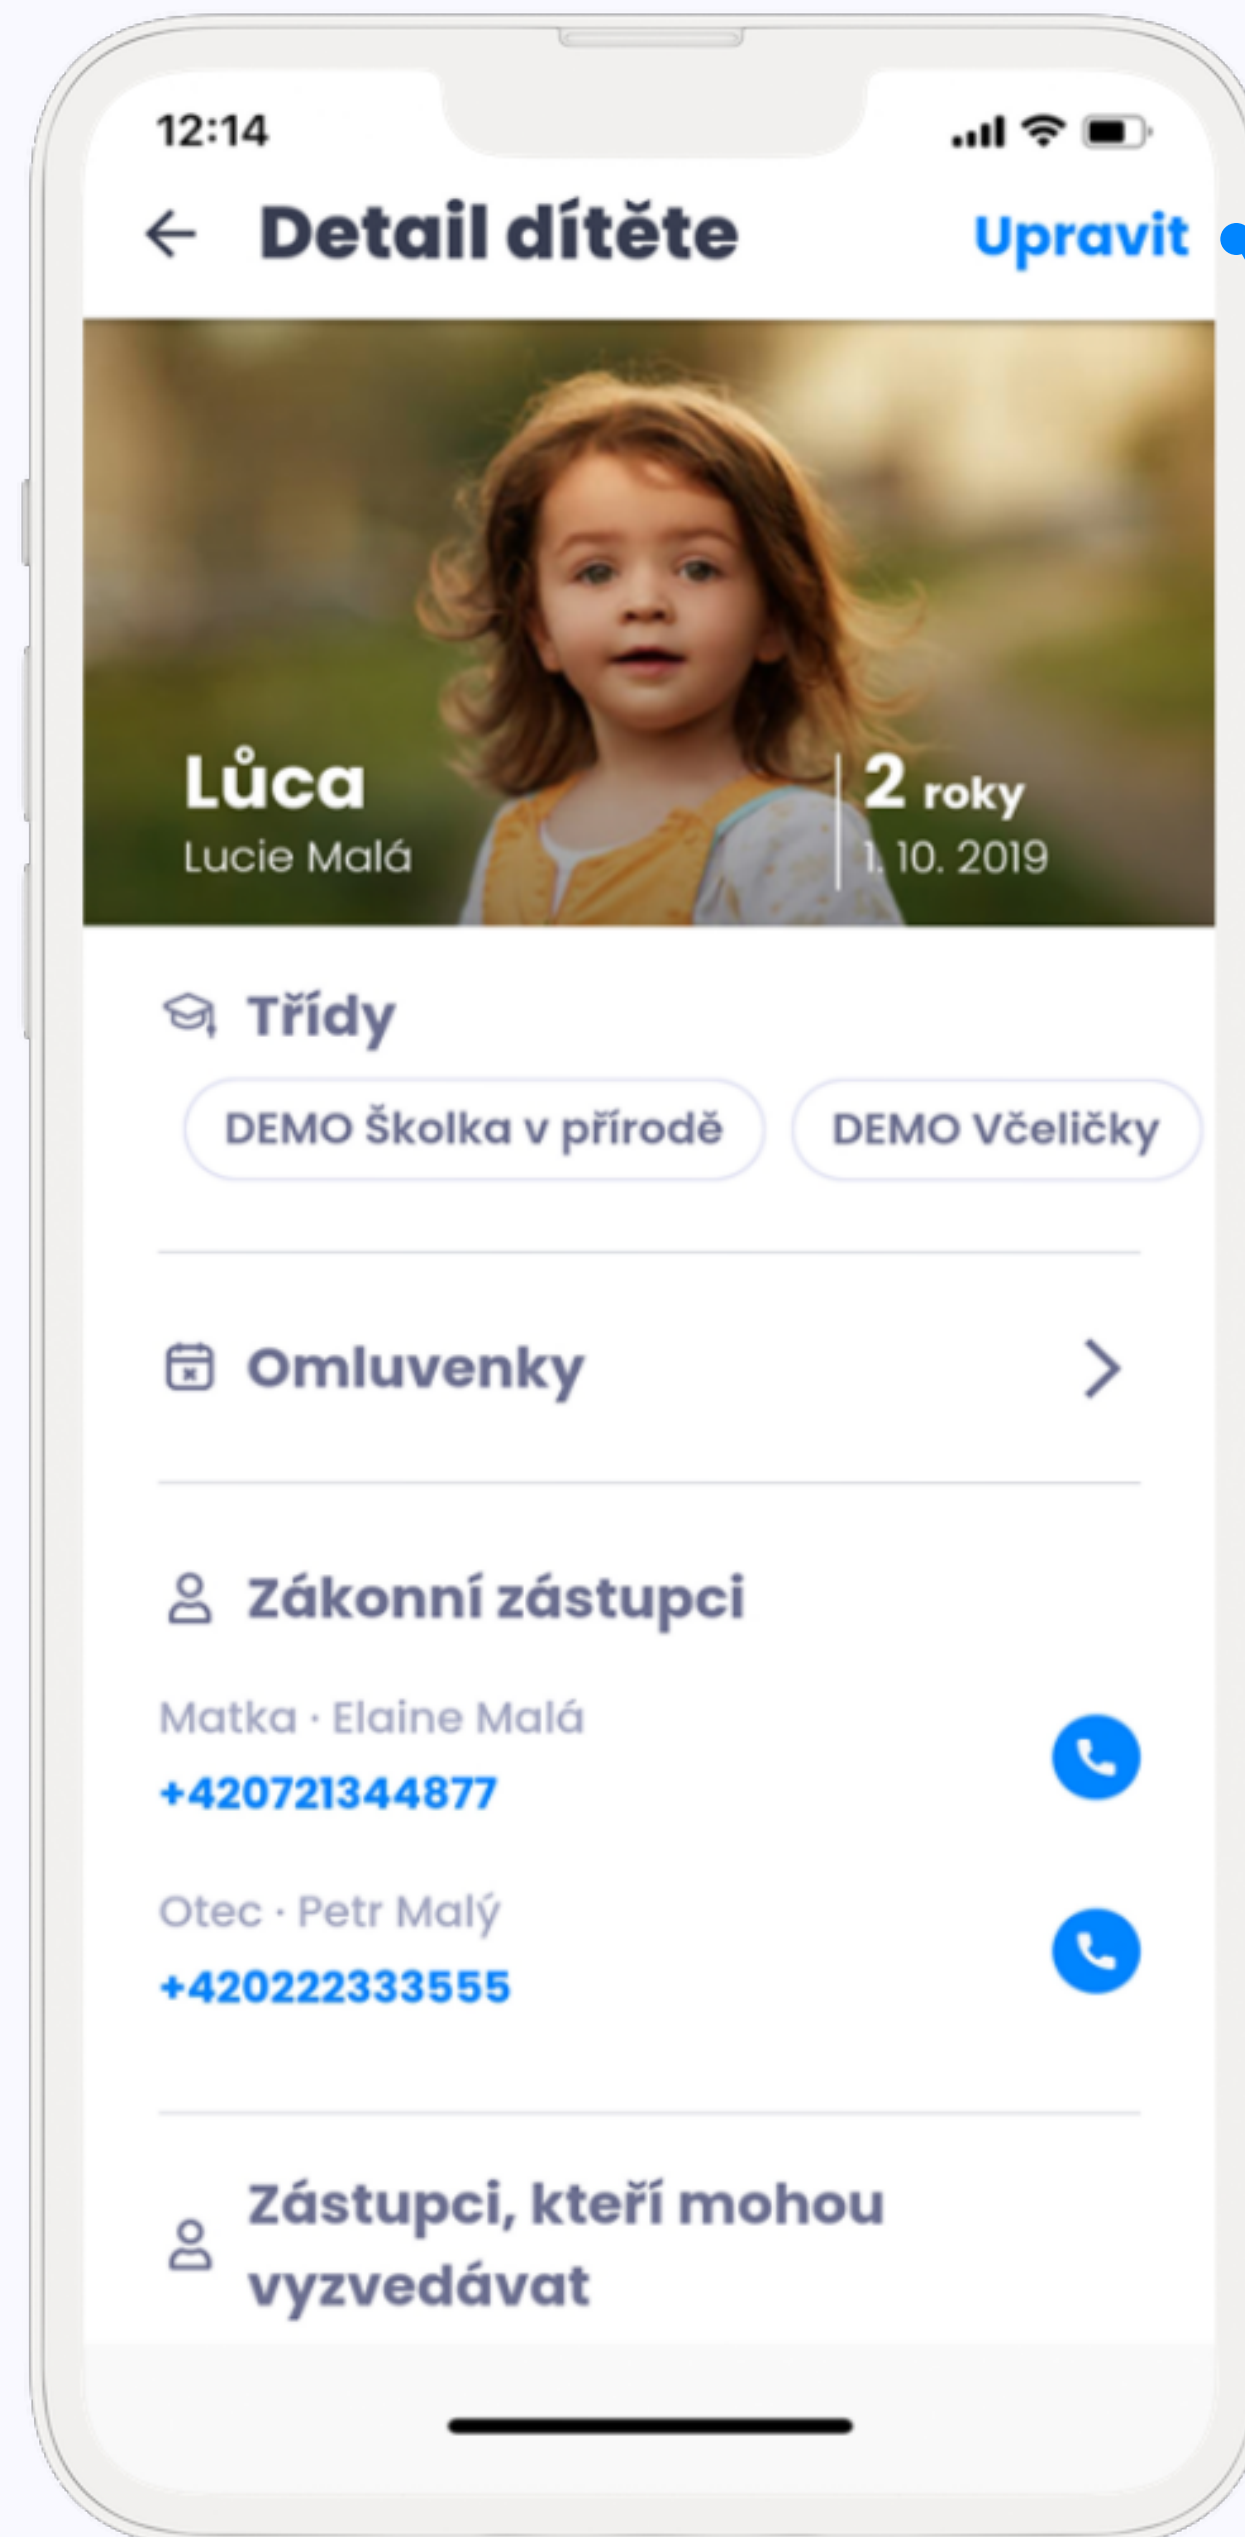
12:14

Detail dítěte

Upravit

Lůca
Lucie Malá

2 roky
1. 10. 2019

Třídy

DEMO Školka v přírodě

DEMO Včeličky

Omluvenky

Zákonní zástupci

Matka · Elaine Malá
+420721344877

Otec · Petr Malý
+42022333555

Zástupci, kteří mohou vyzvedávat